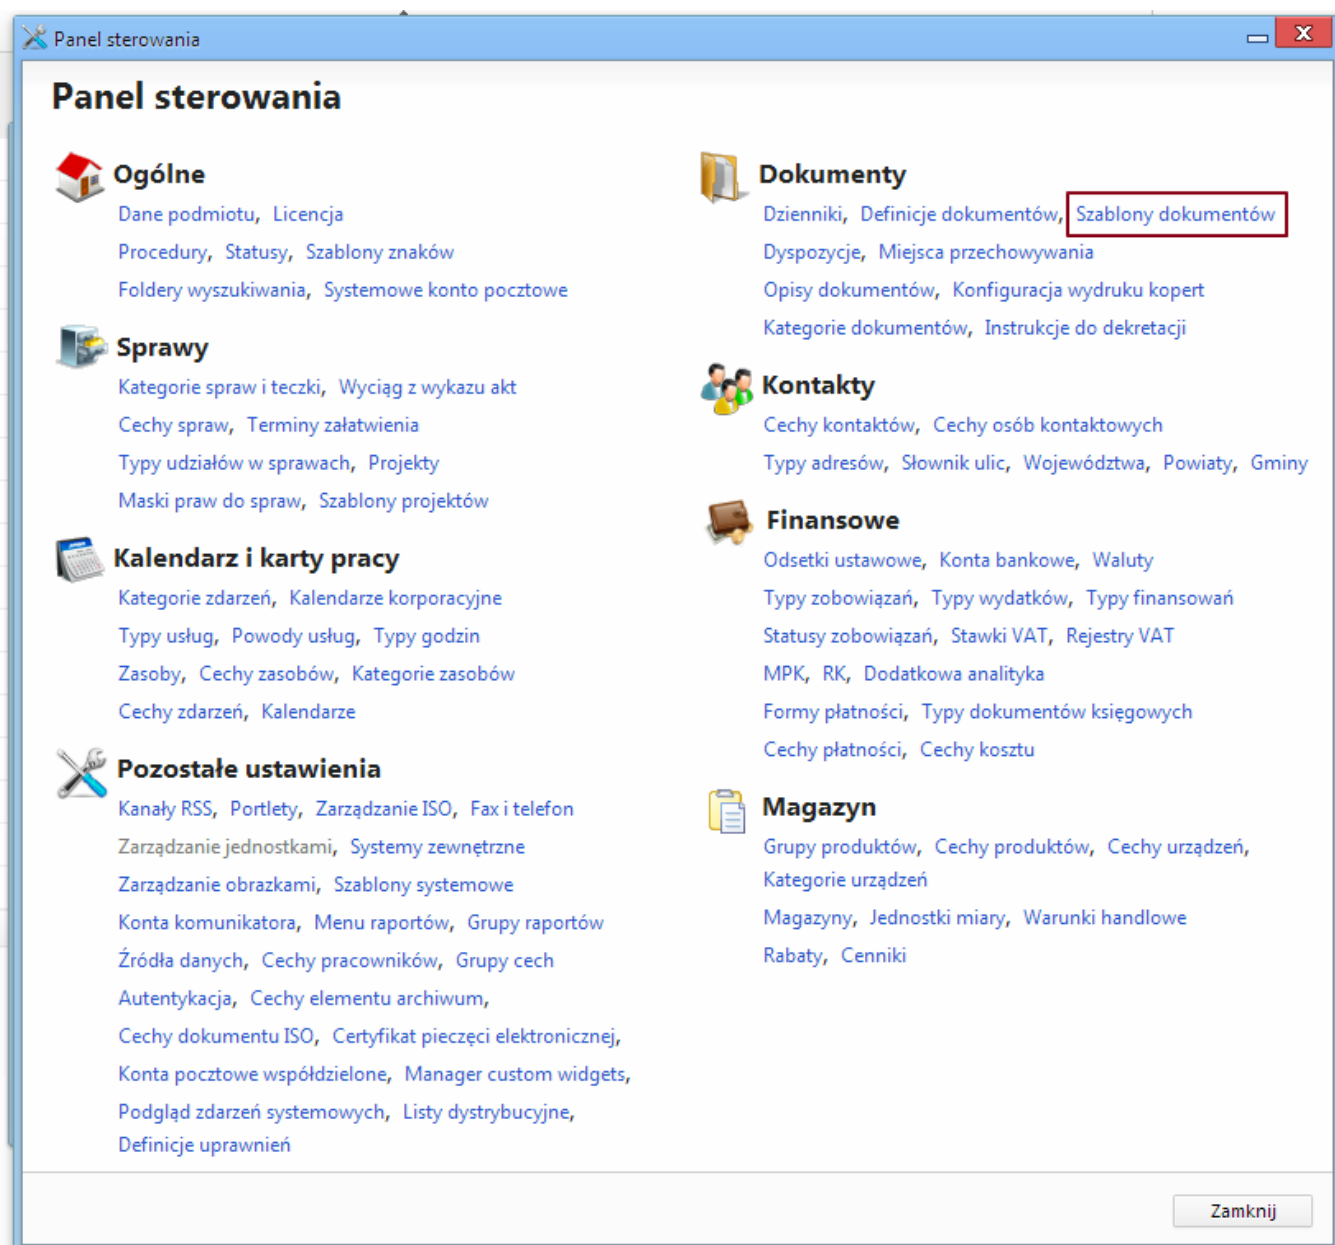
Panel sterowania

Panel sterowania

Ogólne

Dane podmiotu, Licencja

Procedury, Statusy, Szablony znaków

Foldery wyszukiwania, Systemowe konto pocztowe

Sprawy

Kategorie spraw i teczki, Wyciąg z wykazu akt

Cechy spraw, Terminy załatwienia

Typy udziałów w sprawach, Projekty

Maski praw do spraw, Szablony projektów

Kalendarz i karty pracy

Kategorie zdarzeń, Kalendarze korporacyjne

Typy usług, Powody usług, Typy godzin

Zasoby, Cechy zasobów, Kategorie zasobów

Cechy zdarzeń, Kalendarze

Pozostałe ustawienia

Kanały RSS, Portlety, Zarządzanie ISO, Fax i telefon

Zarządzanie jednostkami, Systemy zewnętrzne

Zarządzanie obrazkami, Szablony systemowe

Konta komunikatora, Menu raportów, Grupy raportów

Źródła danych, Cechy pracowników, Grupy cech

Autentykacja, Cechy elementu archiwum,

Cechy dokumentu ISO, Certyfikat pieczęci elektronicznej,

Konta pocztowe współdzielone, Manager custom widgets,

Podgląd zdarzeń systemowych, Listy dystrybucyjne,

Definicje uprawnień

Dokumenty

Dzienniki, Definicje dokumentów, Szablony dokumentów

Dyspozycje, Miejsca przechowywania

Opisy dokumentów, Konfiguracja wydruku kopert

Kategorie dokumentów, Instrukcje do dekretacji

Kontakty

Cechy kontaktów, Cechy osób kontaktowych

Typy adresów, Słownik ulic, Województwa, Powiaty, Gminy

Finansowe

Odsetki ustawowe, Konta bankowe, Waluty

Typy zobowiązań, Typy wydatków, Typy finansowań

Statusy zobowiązań, Stawki VAT, Rejestry VAT

MPK, RK, Dodatkowa analityka

Formy płatności, Typy dokumentów księgowych

Cechy płatności, Cechy kosztu

Magazyn

Grupy produktów, Cechy produktów, Cechy urządzeń, Kategorie urządzeń

Magazyny, Jednostki miary, Warunki handlowe

Rabaty, Cenniki

Zamknij